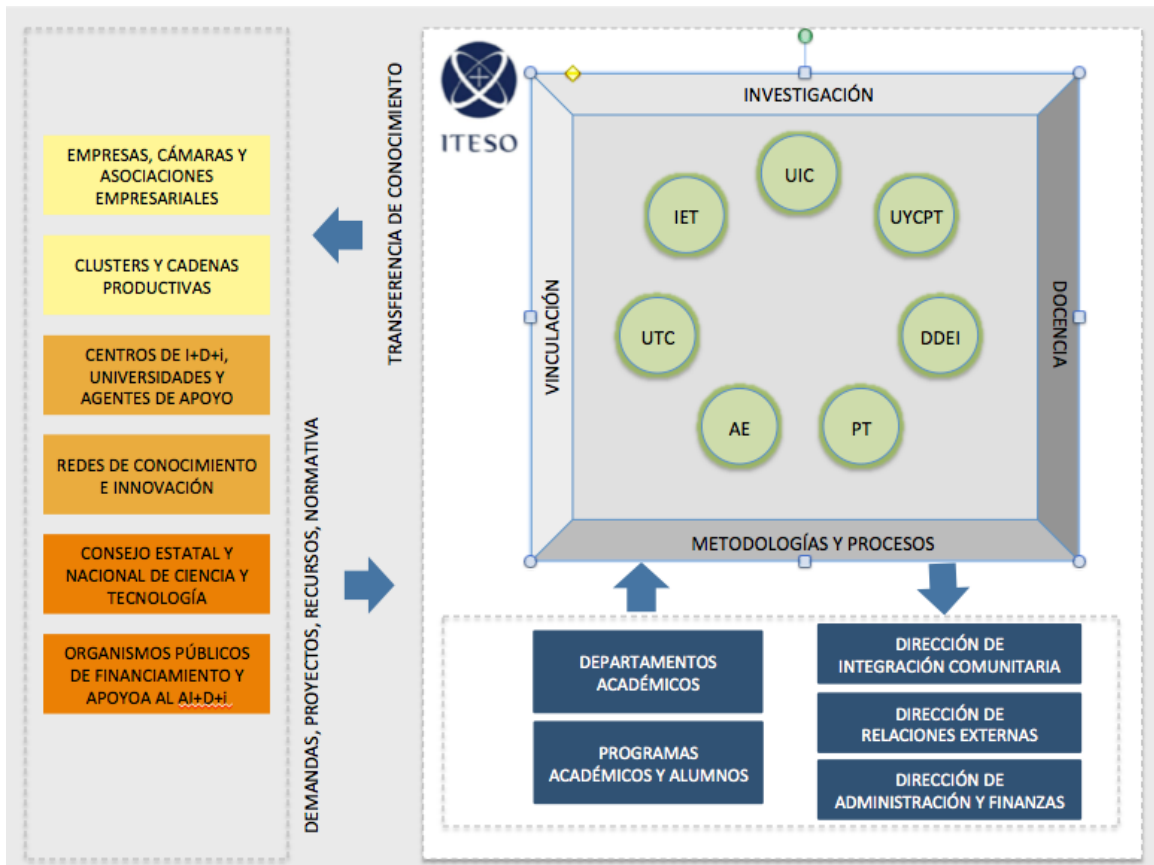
EMPRESAS, CÁMARAS Y ASOCIACIONES EMPRESARIALES

CLUSTERS Y CADENAS PRODUCTIVAS

CENTROS DE I+D+i, UNIVERSIDADES Y AGENTES DE APOYO

REDES DE CONOCIMIENTO E INNOVACIÓN

CONSEJO ESTATAL Y NACIONAL DE CIENCIA Y TECNOLOGÍA

ORGANISMOS PÚBLICOS DE FINANCIAMIENTO Y APOYOA AL AI+D+i

TRANSFERENCIA DE CONOCIMIENTO

DEMANDAS, PROYECTOS, RECURSOS, NORMATIVA

ITESO

INVESTIGACIÓN

VINCULACIÓN

DOCENCIA

METODOLOGÍAS Y PROCESOS

UIC

IET

UYCPT

UTC

DDEI

AE

PT

DEPARTAMENTOS ACADÉMICOS

PROGRAMAS ACADÉMICOS Y ALUMNOS

DIRECCIÓN DE INTEGRACIÓN COMUNITARIA

DIRECCIÓN DE RELACIONES EXTERNAS

DIRECCIÓN DE ADMINISTRACIÓN Y FINANZAS